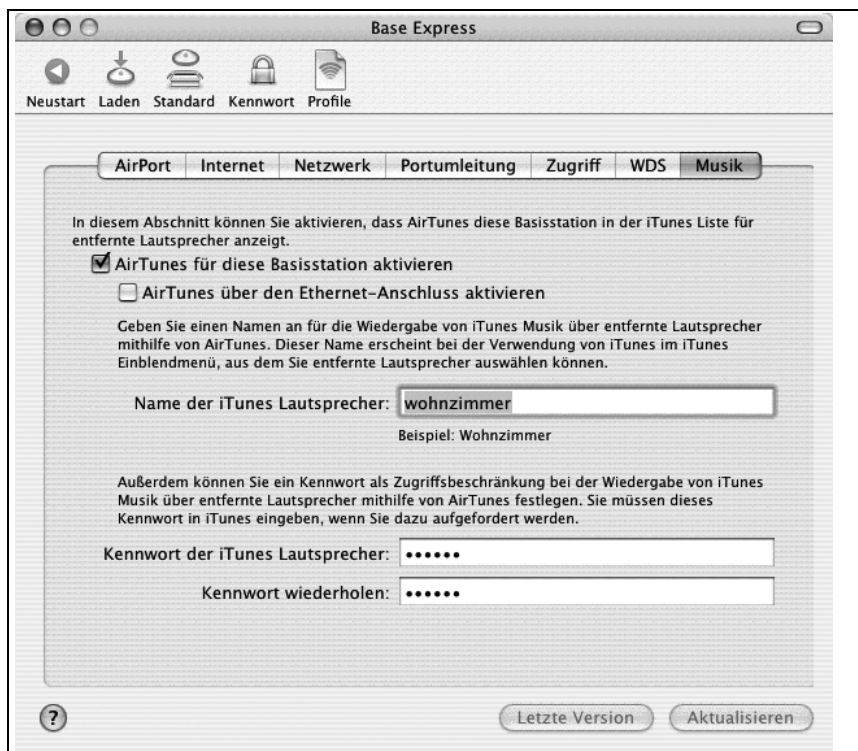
Base Express

Neustart Laden Standard Kennwort Profile

AirPort | Internet | Netzwerk | Portumleitung | Zugriff | WDS | Musik

In diesem Abschnitt können Sie aktivieren, dass AirTunes diese Basisstation in der iTunes Liste für entfernte Lautsprecher anzeigt.

AirTunes für diese Basisstation aktivieren

AirTunes über den Ethernet-Anschluss aktivieren

Geben Sie einen Namen an für die Wiedergabe von iTunes Musik über entfernte Lautsprecher mithilfe von AirTunes. Dieser Name erscheint bei der Verwendung von iTunes im iTunes Einblendmenü, aus dem Sie entfernte Lautsprecher auswählen können.

Name der iTunes Lautsprecher: wohnzimmer

Beispiel: Wohnzimmer

Außerdem können Sie ein Kennwort als Zugriffsbeschränkung bei der Wiedergabe von iTunes Musik über entfernte Lautsprecher mithilfe von AirTunes festlegen. Sie müssen dieses Kennwort in iTunes eingeben, wenn Sie dazu aufgefordert werden.

Kennwort der iTunes Lautsprecher: ••••••

Kennwort wiederholen: ••••••

?

Letzte Version Aktualisieren